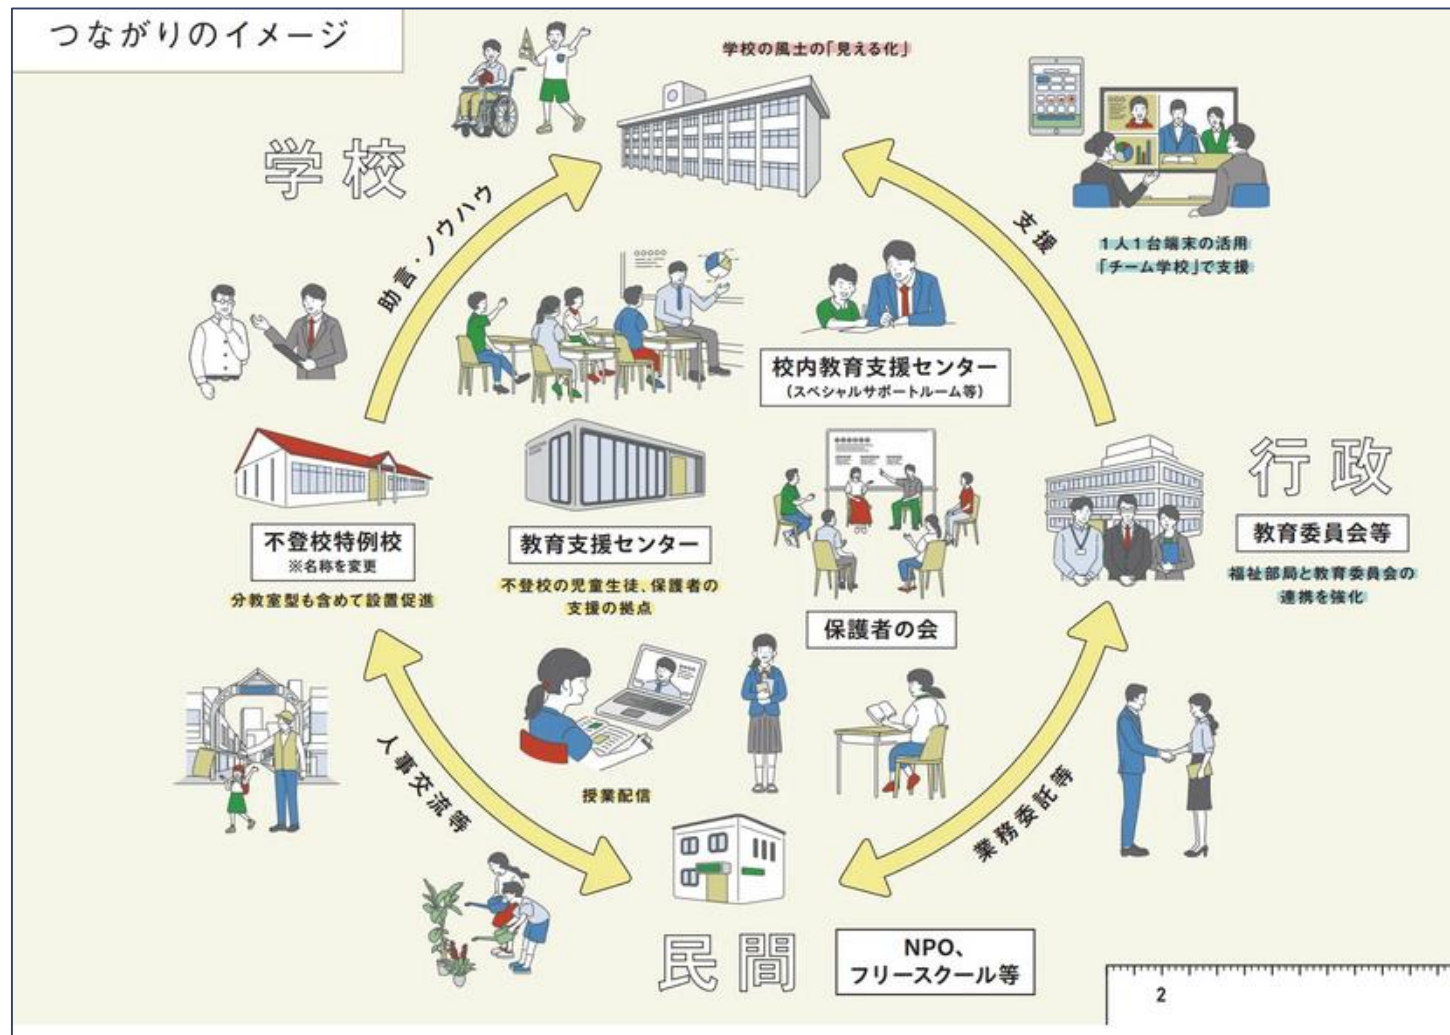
つながりのイメージ

学校の風土の「見える化」

学校

助言・ノウハウ

支援

1人1台端末の活用
「チーム学校」で支援

校内教育支援センター
（スペシャルサポートルーム等）

行政

教育委員会等
福祉部局と教育委員会の連携を強化

不登校特例校
※名称を変更
分教室型も含めて設置促進

教育支援センター
不登校の児童生徒、保護者の支援の拠点

保護者の会

人事交流等

授業配信

業務委託等

民間

NPO、
フリースクール等

2